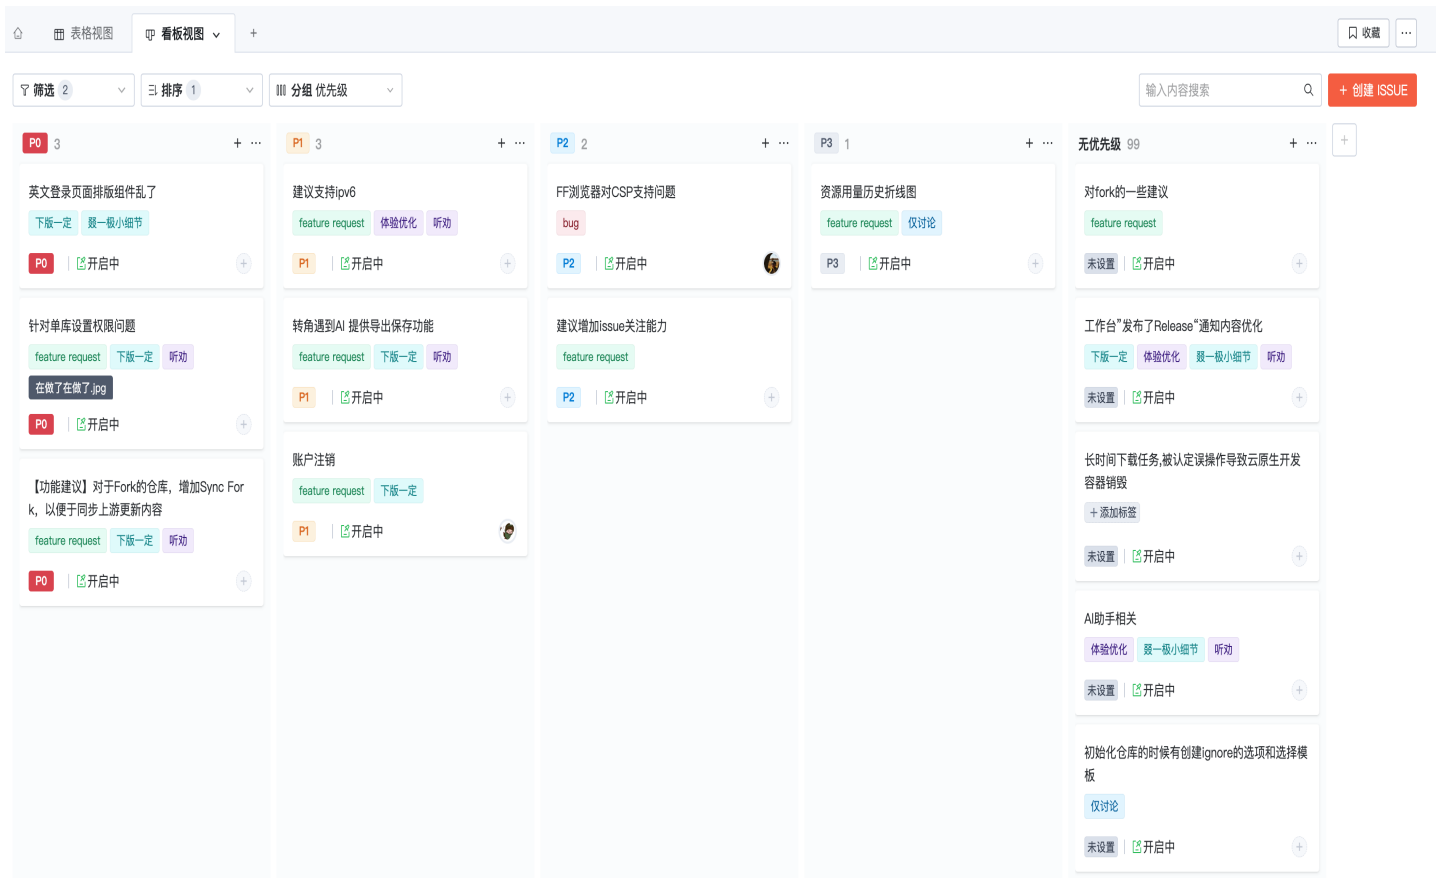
表格视图 看板视图 +

收藏 ···

筛选 2 排序 1 分组 优先级

输入内容搜索 + 创建 ISSUE

P0 3 + ···

英文登录页面排版组件乱了
下版一定 叒一极小细节
P0 开启中

针对单库设置权限问题
feature request 下版一定 听劝
在做了在做了.jpg
P0 开启中

【功能建议】对于Fork的仓库，增加Sync Fork，以便于同步上游更新内容
feature request 下版一定 听劝
P0 开启中

P1 3 + ···

建议支持ipv6
feature request 体验优化 听劝
P1 开启中

转角遇到AI 提供导出保存功能
feature request 下版一定 听劝
P1 开启中

账户注销
feature request 下版一定
P1 开启中

P2 2 + ···

FF浏览器对CSP支持问题
bug
P2 开启中

建议增加issue关注能力
feature request
P2 开启中

P3 1 + ···

资源用量历史折线图
feature request 仅讨论
P3 开启中

无优先级 99 + ···

对fork的一些建议
feature request
未设置 开启中

工作台"发布了Release"通知内容优化
下版一定 体验优化 叒一极小细节 听劝
未设置 开启中

长时间下载任务,被认定误操作导致云原生开发容器销毁
+ 添加标签
未设置 开启中

AI助手相关
体验优化 叒一极小细节 听劝
未设置 开启中

初始化仓库的时候有创建ignore的选项和选择模板
仅讨论
未设置 开启中